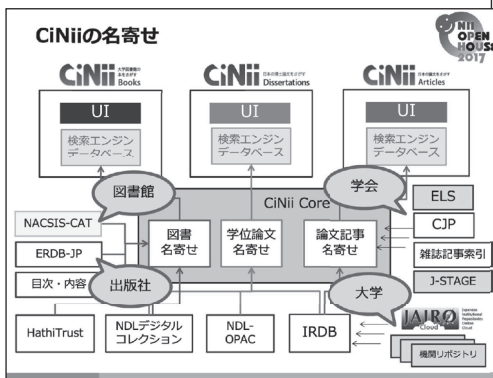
CiNiiの名寄せ

NII OPEN HOUSE 2017

CiNii 大学図書館の本をさがす Books

CiNii 日本の博士論文をさがす Dissertations

CiNii 日本の論文をさがす Articles

UI

検索エンジン データベース

UI

検索エンジン データベース

UI

検索エンジン データベース

図書館

学会

CiNii Core

NACSIS-CAT

ERDB-JP

目次・内容

図書 名寄せ

学位論文 名寄せ

論文記事 名寄せ

ELS

CJP

雑誌記事索引

J-STAGE

出版社

大学

HathiTrust

NDLデジタル コレクション

NDL-OPAC

IRDB

JAIRO Cloud

機関リポジトリ